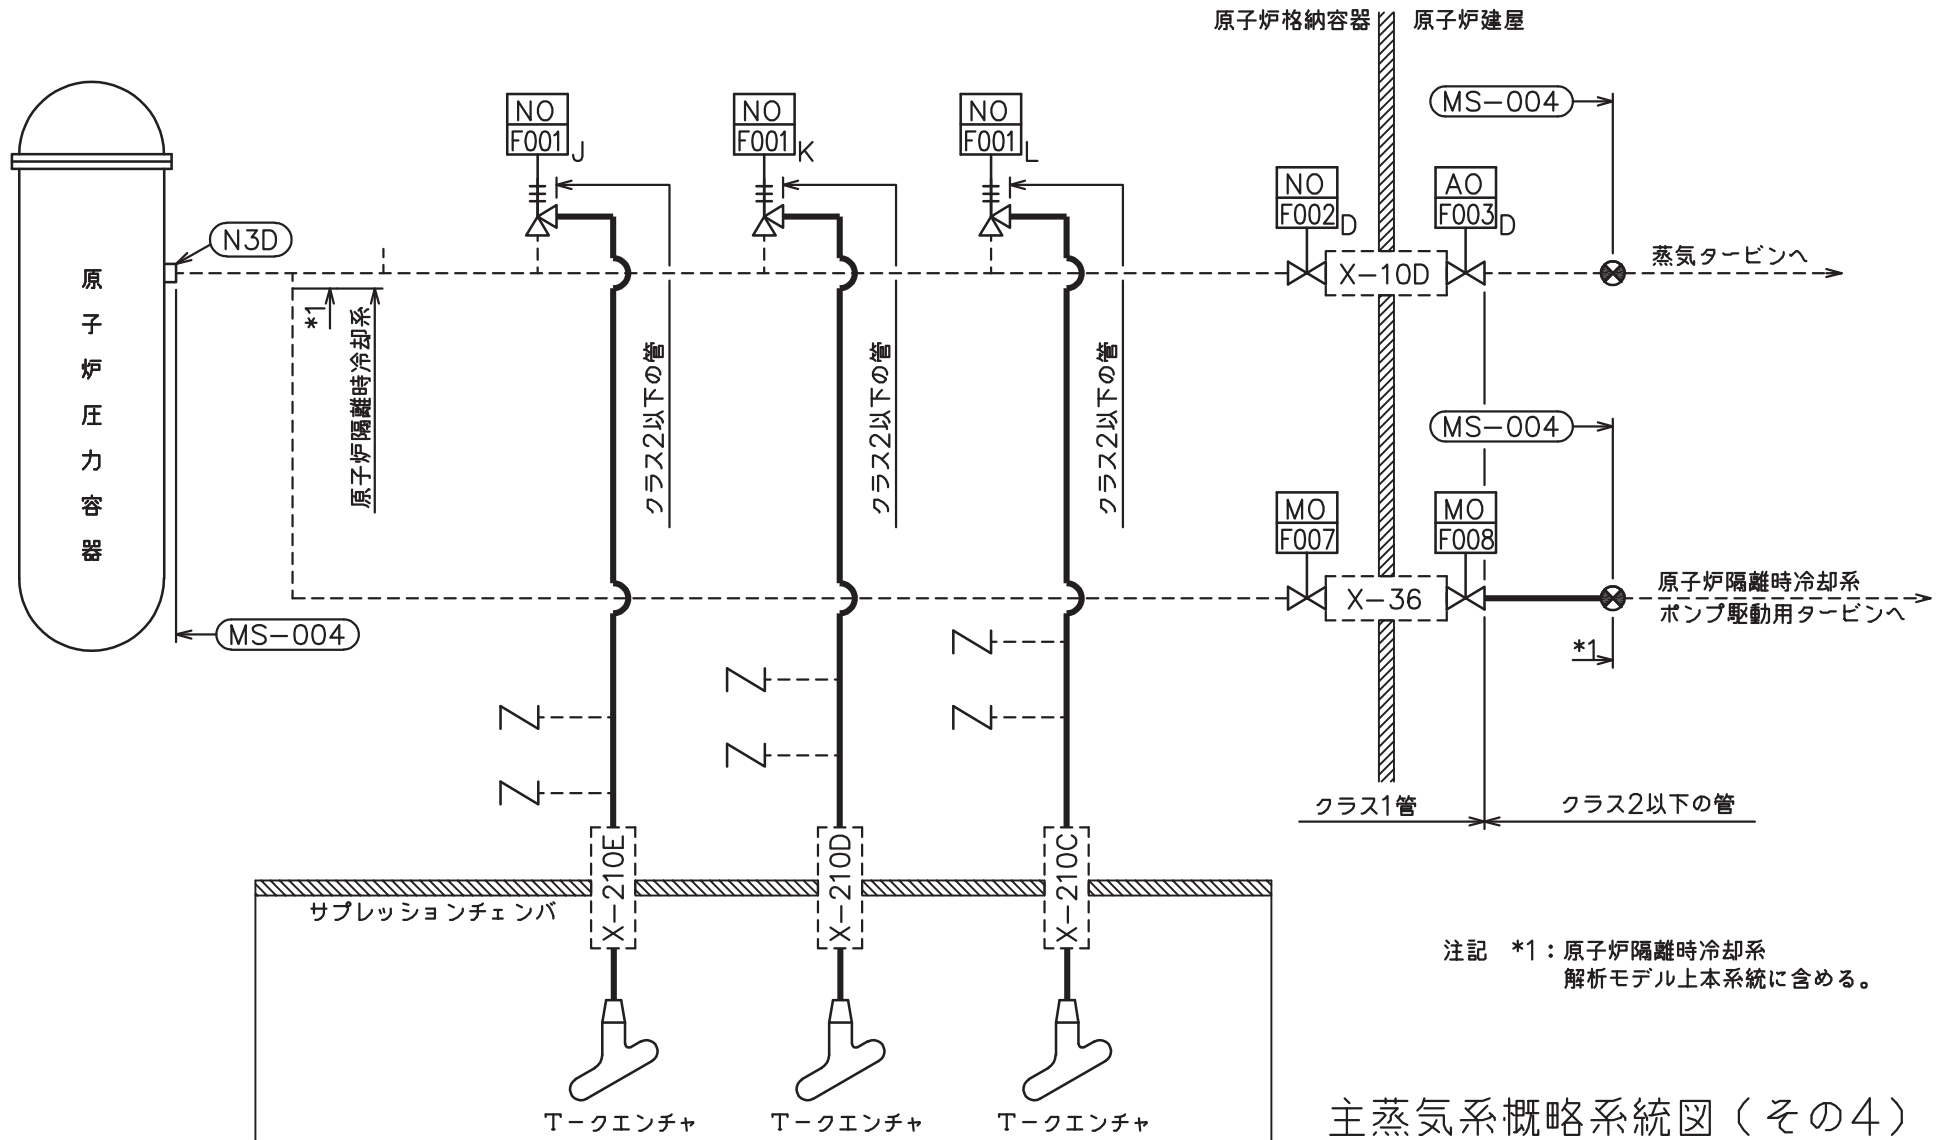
原子炉格納容器　原子炉建屋

MS−004

NO
F001 J

NO
F001 K

NO
F001 L

NO
F002 D

AO
F003 D

N3D

原子炉圧力容器

X−10D

蒸気タービンへ

*1

原子炉隔離時冷却系

クラス2以下の管

クラス2以下の管

クラス2以下の管

MS−004

MO
F007

MO
F008

X−36

原子炉隔離時冷却系
ポンプ駆動用タービンへ

MS−004

*1

クラス1管

クラス2以下の管

X−210E

X−210D

X−210C

サプレッションチェンバ

注記　*1：原子炉隔離時冷却系
解析モデル上本系統に含める。

T−クエンチャ

T−クエンチャ

T−クエンチャ

主蒸気系概略系統図（その4）